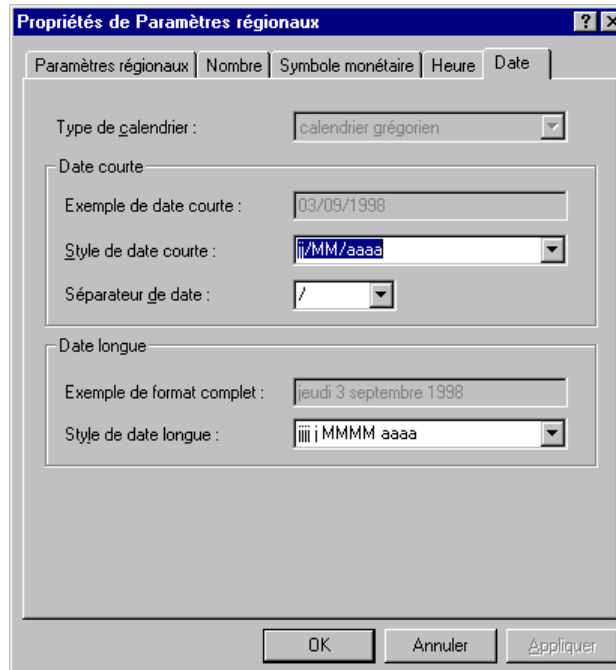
Propriétés de Paramètres régionaux

?

Paramètres régionaux | Nombre | Symbole monétaire | Heure | Date

Type de calendrier : calendrier grégorien

Date courte

Exemple de date courte : 03/09/1998

Style de date courte : jj/MM/aaaa

Séparateur de date : /

Date longue

Exemple de format complet : jeudi 3 septembre 1998

Style de date longue : jjjj j MMMM aaaa

OK Annuler Appliquer